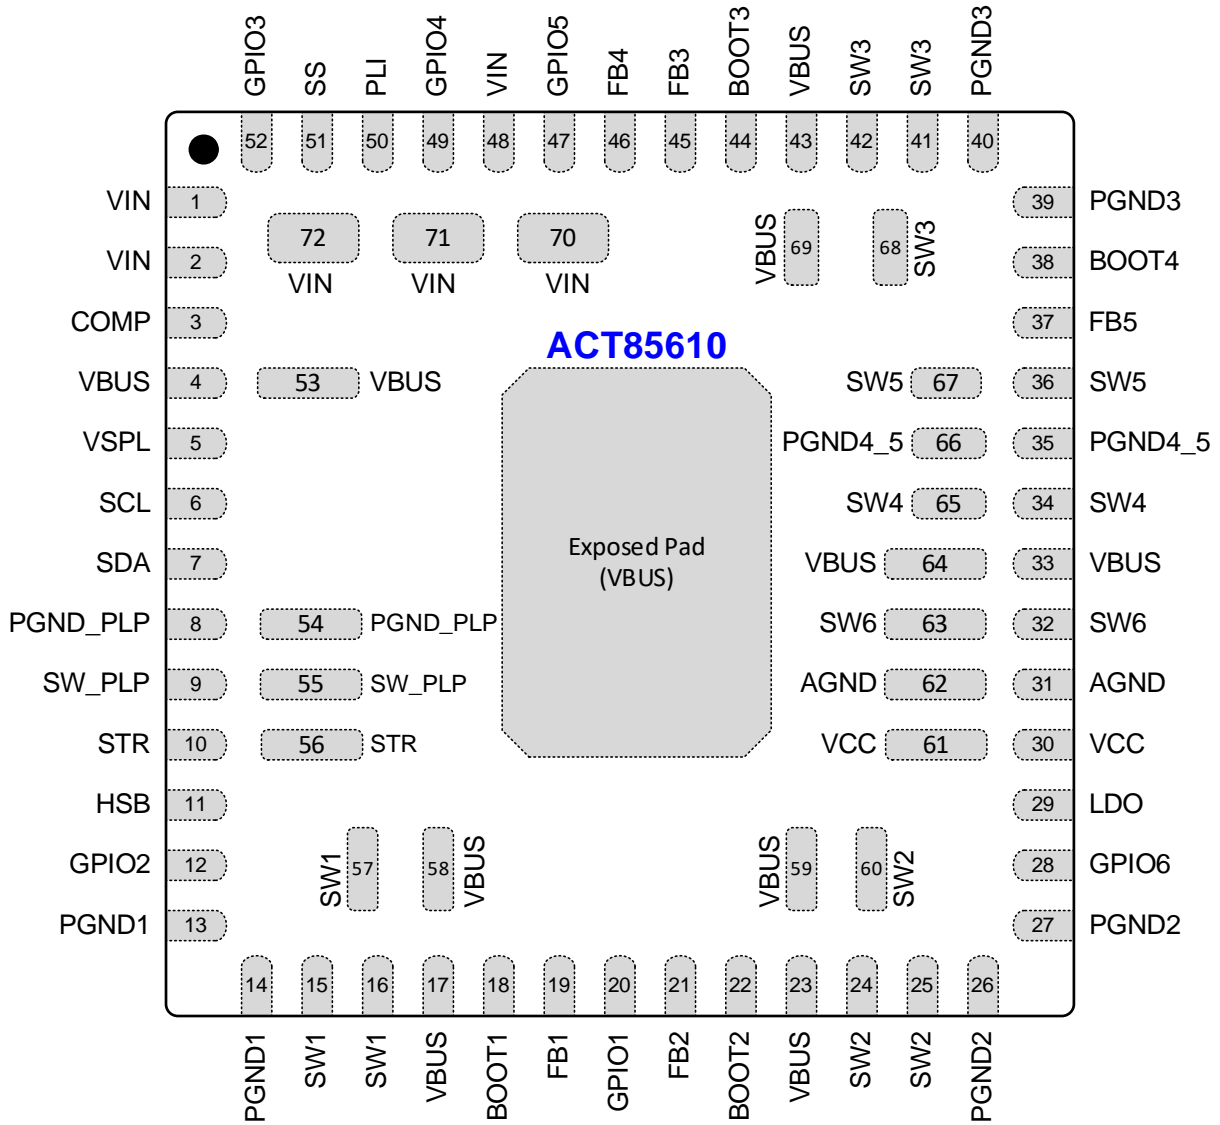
GPIO3 SS PLI GPIO4 VIN GPIO5 FB4 FB3 BOOT3 VBUS SW3 SW3 PGND3

52 51 50 49 48 47 46 45 44 43 42 41 40

VIN 1
VIN 2
COMP 3
VBUS 4
VSPL 5
SCL 6
SDA 7
PGND_PLP 8
SW_PLP 9
STR 10
HSB 11
GPIO2 12
PGND1 13

72 VIN
71 VIN
70 VIN

VBUS 69
68 SW3

ACT85610

53 VBUS

Exposed Pad (VBUS)

54 PGND_PLP
55 SW_PLP
56 STR

SW5 67
PGND4_5 66
SW4 65
VBUS 64
SW6 63
AGND 62
VCC 61

SW1 57
58 VBUS
VBUS 59
60 SW2

39 PGND3
38 BOOT4
37 FB5
36 SW5
35 PGND4_5
34 SW4
33 VBUS
32 SW6
31 AGND
30 VCC
29 LDO
28 GPIO6
27 PGND2

14 15 16 17 18 19 20 21 22 23 24 25 26

PGND1 SW1 SW1 VBUS BOOT1 FB1 GPIO1 FB2 BOOT2 VBUS SW2 SW2 PGND2